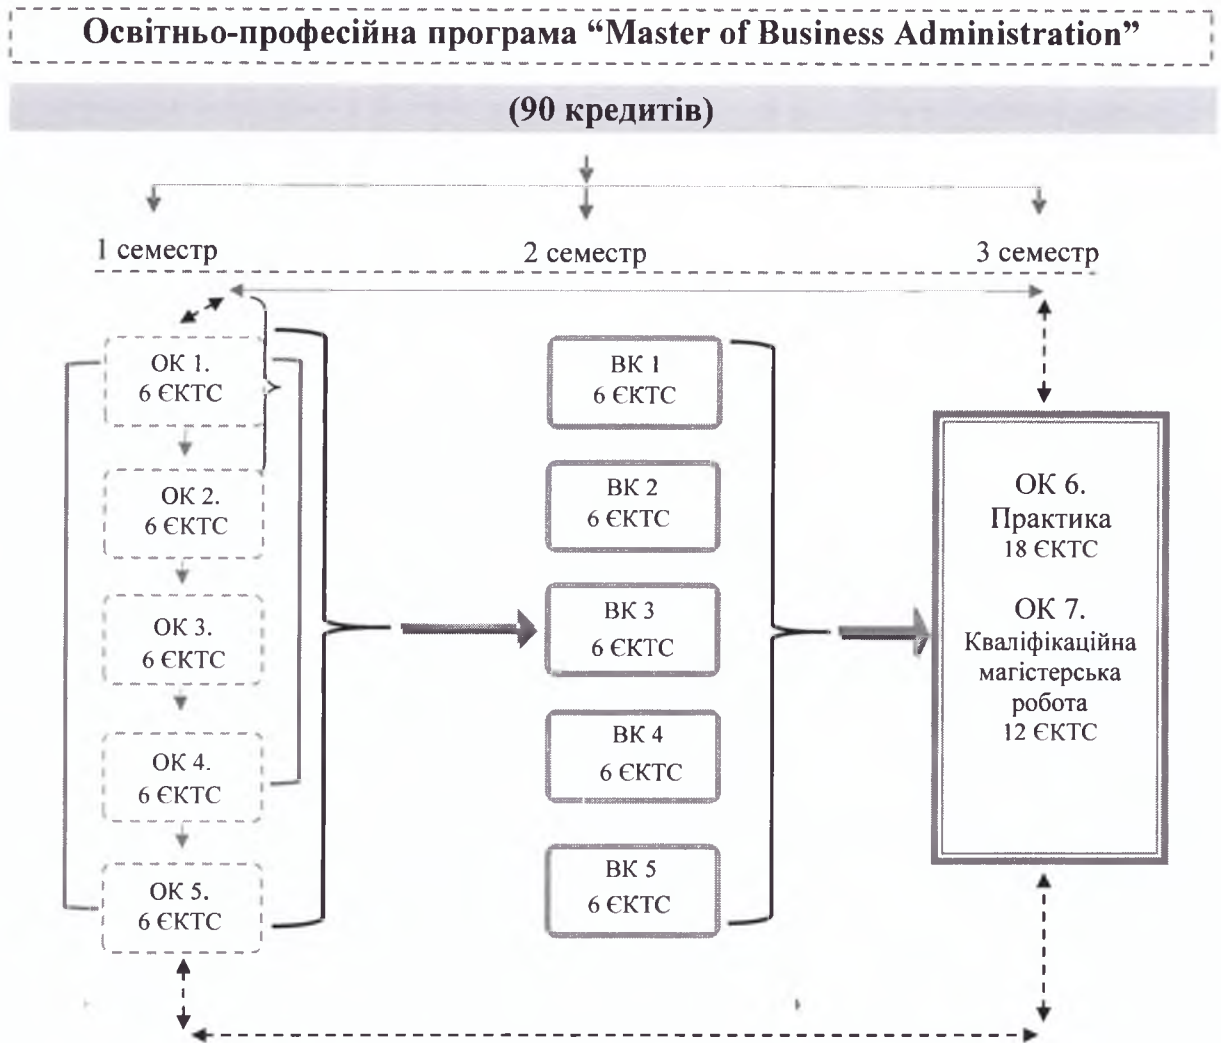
Освітньо-професійна програма “Master of Business Administration”

(90 кредитів)

1 семестр

2 семестр

3 семестр

ОК 1.
6 ЄКТС

ОК 2.
6 ЄКТС

ОК 3.
6 ЄКТС

ОК 4.
6 ЄКТС

ОК 5.
6 ЄКТС

ВК 1
6 ЄКТС

ВК 2
6 ЄКТС

ВК 3
6 ЄКТС

ВК 4
6 ЄКТС

ВК 5
6 ЄКТС

ОК 6.
Практика
18 ЄКТС

ОК 7.
Кваліфікаційна магістерська робота
12 ЄКТС